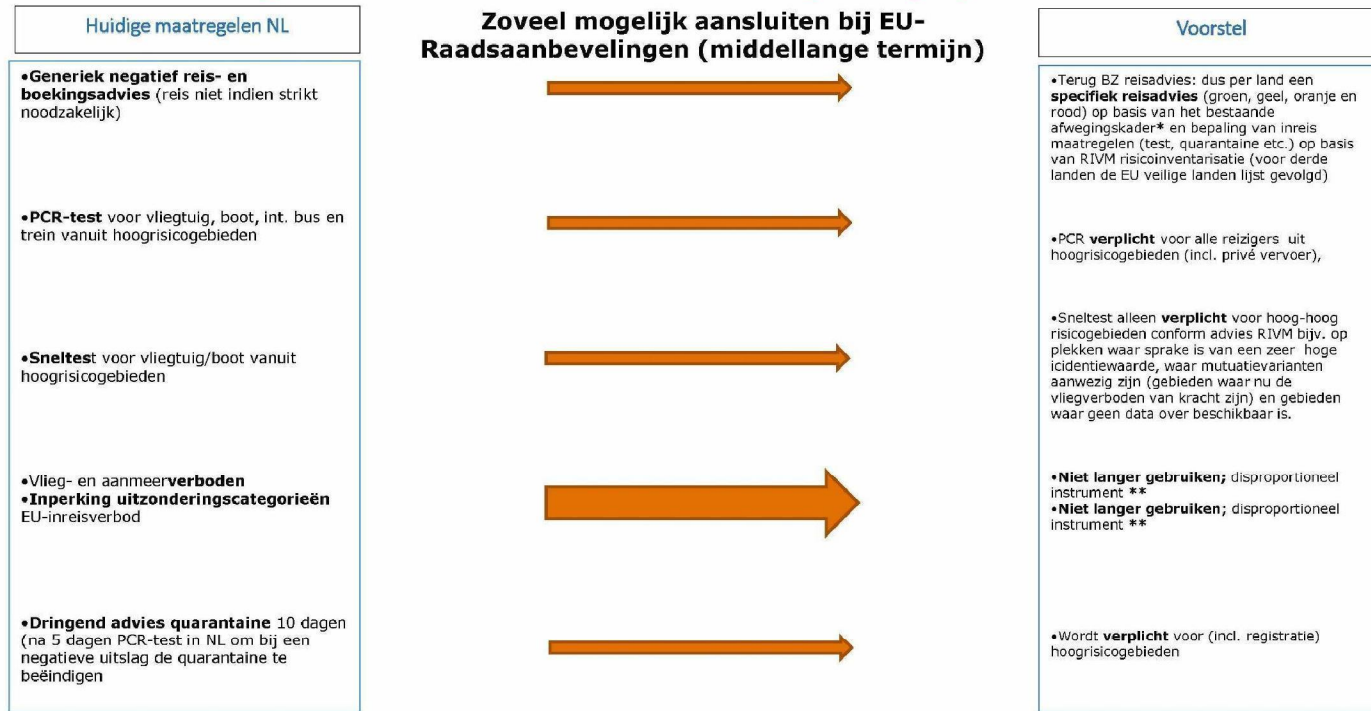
Huidige maatregelen NL

Zoveel mogelijk aansluiten bij EU-Raadsaanbevelingen (middellange termijn)

Voorstel

•Generiek negatief reis- en boekingsadvies (reis niet indien strikt noodzakelijk)

•PCR-test voor vliegtuig, boot, int. bus en trein vanuit hoogrisicogebieden

•Sneltest voor vliegtuig/boot vanuit hoogrisicogebieden

•Vlieg- en aanmeerverboden
•Inperking uitzonderingscategorieën EU-inreisverbod

•Dringend advies quarantaine 10 dagen (na 5 dagen PCR-test in NL om bij een negatieve uitslag de quarantaine te beëindigen

•Terug BZ reisadvies: dus per land een specifiek reisadvies (groen, geel, oranje en rood) op basis van het bestaande afwegingskader* en bepaling van inreis maatregelen (test, quarantaine etc.) op basis van RIVM risicoinventarisatie (voor derde landen de EU veilige landen lijst gevolgd)

•PCR verplicht voor alle reizigers uit hoogrisicogebieden (incl. privé vervoer),

•Sneltest alleen verplicht voor hoog-hoog risicogebieden conform advies RIVM bijv. op plekken waar sprake is van een zeer hoge icidentiewaarde, waar mutuatievarianten aanwezig zijn (gebieden waar nu de vliegverboden van kracht zijn) en gebieden waar geen data over beschikbaar is.

•Niet langer gebruiken; disproportioneel instrument **
•Niet langer gebruiken; disproportioneel instrument **

•Wordt verplicht voor (incl. registratie) hoogrisicogebieden